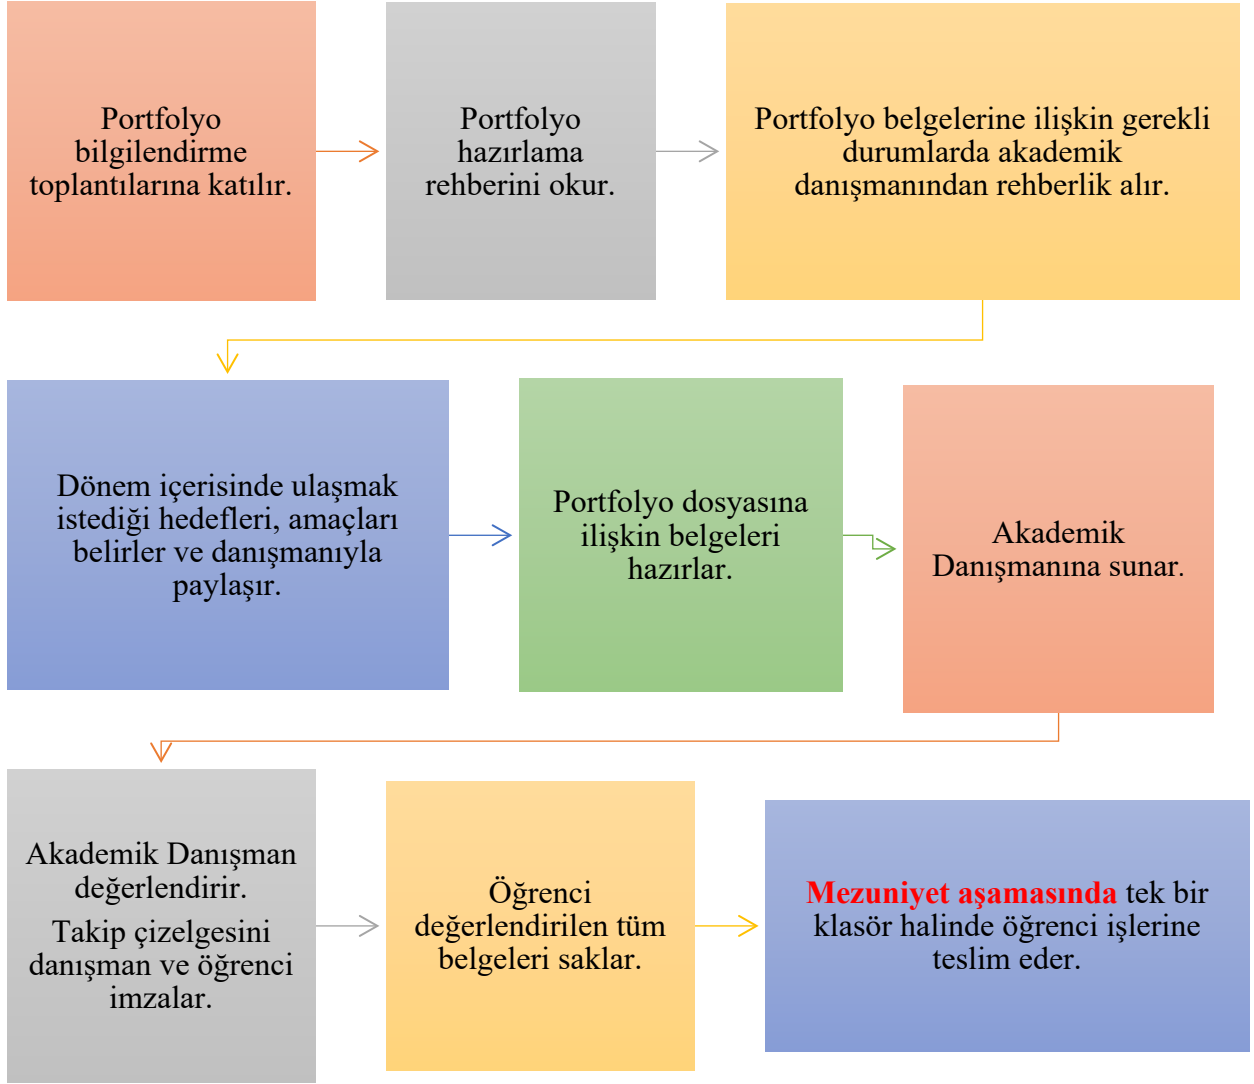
Portfolyo bilgilendirme toplantılarına katılır.

Portfolyo hazırlama rehberini okur.

Portfolyo belgelerine ilişkin gerekli durumlarda akademik danışmanından rehberlik alır.

Dönem içerisinde ulaşmak istediği hedefleri, amaçları belirler ve danışmanıyla paylaşır.

Portfolyo dosyasına ilişkin belgeleri hazırlar.

Akademik Danışmanına sunar.

Akademik Danışman değerlendirir.

Takip çizelgesini danışman ve öğrenci imzalar.

Öğrenci değerlendirilen tüm belgeleri saklar.

Mezuniyet aşamasında tek bir klasör halinde öğrenci işlerine teslim eder.